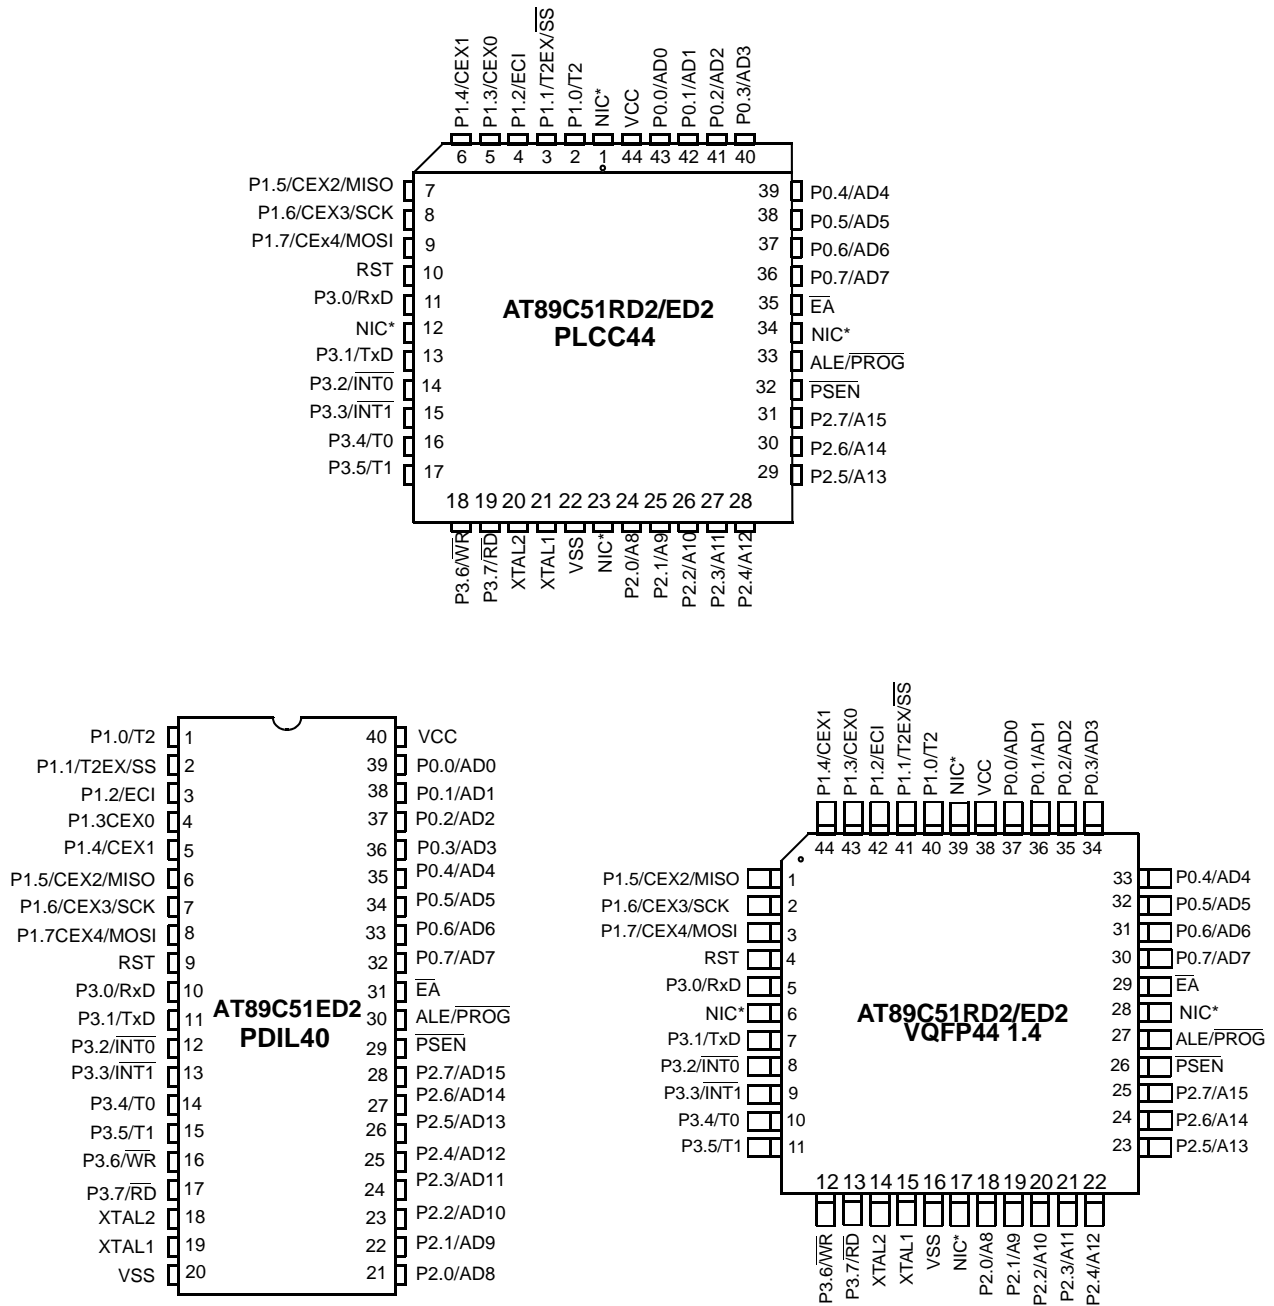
P1.4/CEX1
P1.3/CEX0
P1.2/ECI
P1.1/T2EX/$\overline{SS}$
P1.0/T2
NIC*
VCC
P0.0/AD0
P0.1/AD1
P0.2/AD2
P0.3/AD3

6 5 4 3 2 1 44 43 42 41 40

P1.5/CEX2/MISO 7
P1.6/CEX3/SCK 8
P1.7/CEx4/MOSI 9
RST 10
P3.0/RxD 11
NIC* 12
P3.1/TxD 13
P3.2/$\overline{INT0}$ 14
P3.3/$\overline{INT1}$ 15
P3.4/T0 16
P3.5/T1 17

AT89C51RD2/ED2
PLCC44

39 P0.4/AD4
38 P0.5/AD5
37 P0.6/AD6
36 P0.7/AD7
35 $\overline{EA}$
34 NIC*
33 ALE/$\overline{PROG}$
32 $\overline{PSEN}$
31 P2.7/A15
30 P2.6/A14
29 P2.5/A13

18 19 20 21 22 23 24 25 26 27 28

P3.6/$\overline{WR}$
P3.7/$\overline{RD}$
XTAL2
XTAL1
VSS
NIC*
P2.0/A8
P2.1/A9
P2.2/A10
P2.3/A11
P2.4/A12

P1.0/T2 1
P1.1/T2EX/SS 2
P1.2/ECI 3
P1.3CEX0 4
P1.4/CEX1 5
P1.5/CEX2/MISO 6
P1.6/CEX3/SCK 7
P1.7CEX4/MOSI 8
RST 9
P3.0/RxD 10
P3.1/TxD 11
P3.2/$\overline{INT0}$ 12
P3.3/$\overline{INT1}$ 13
P3.4/T0 14
P3.5/T1 15
P3.6/$\overline{WR}$ 16
P3.7/$\overline{RD}$ 17
XTAL2 18
XTAL1 19
VSS 20

AT89C51ED2
PDIL40

40 VCC
39 P0.0/AD0
38 P0.1/AD1
37 P0.2/AD2
36 P0.3/AD3
35 P0.4/AD4
34 P0.5/AD5
33 P0.6/AD6
32 P0.7/AD7
31 $\overline{EA}$
30 ALE/$\overline{PROG}$
29 $\overline{PSEN}$
28 P2.7/AD15
27 P2.6/AD14
26 P2.5/AD13
25 P2.4/AD12
24 P2.3/AD11
23 P2.2/AD10
22 P2.1/AD9
21 P2.0/AD8

P1.4/CEX1
P1.3/CEX0
P1.2/ECI
P1.1/T2EX/$\overline{SS}$
P1.0/T2
NIC*
VCC
P0.0/AD0
P0.1/AD1
P0.2/AD2
P0.3/AD3

44 43 42 41 40 39 38 37 36 35 34

P1.5/CEX2/MISO 1
P1.6/CEX3/SCK 2
P1.7/CEX4/MOSI 3
RST 4
P3.0/RxD 5
NIC* 6
P3.1/TxD 7
P3.2/$\overline{INT0}$ 8
P3.3/$\overline{INT1}$ 9
P3.4/T0 10
P3.5/T1 11

AT89C51RD2/ED2
VQFP44 1.4

33 P0.4/AD4
32 P0.5/AD5
31 P0.6/AD6
30 P0.7/AD7
29 $\overline{EA}$
28 NIC*
27 ALE/$\overline{PROG}$
26 $\overline{PSEN}$
25 P2.7/A15
24 P2.6/A14
23 P2.5/A13

12 13 14 15 16 17 18 19 20 21 22

P3.6/$\overline{WR}$
P3.7/$\overline{RD}$
XTAL2
XTAL1
VSS
NIC*
P2.0/A8
P2.1/A9
P2.2/A10
P2.3/A11
P2.4/A12